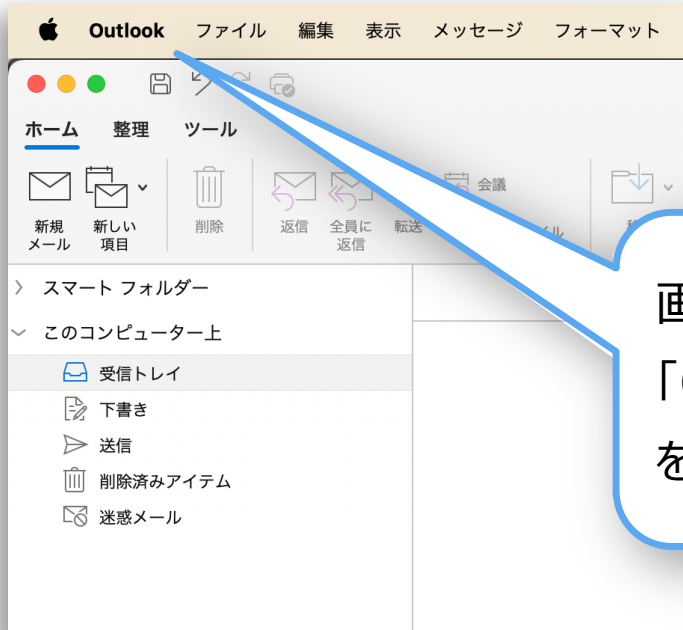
Outlook ファイル 編集 表示 メッセージ フォーマット

ホーム 整理 ツール

新規メール 新しい項目 削除 返信 全員に返信 転送 会議

スマート フォルダー
このコンピューター上
受信トレイ
下書き
送信
削除済みアイテム
迷惑メール

画
「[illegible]
を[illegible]